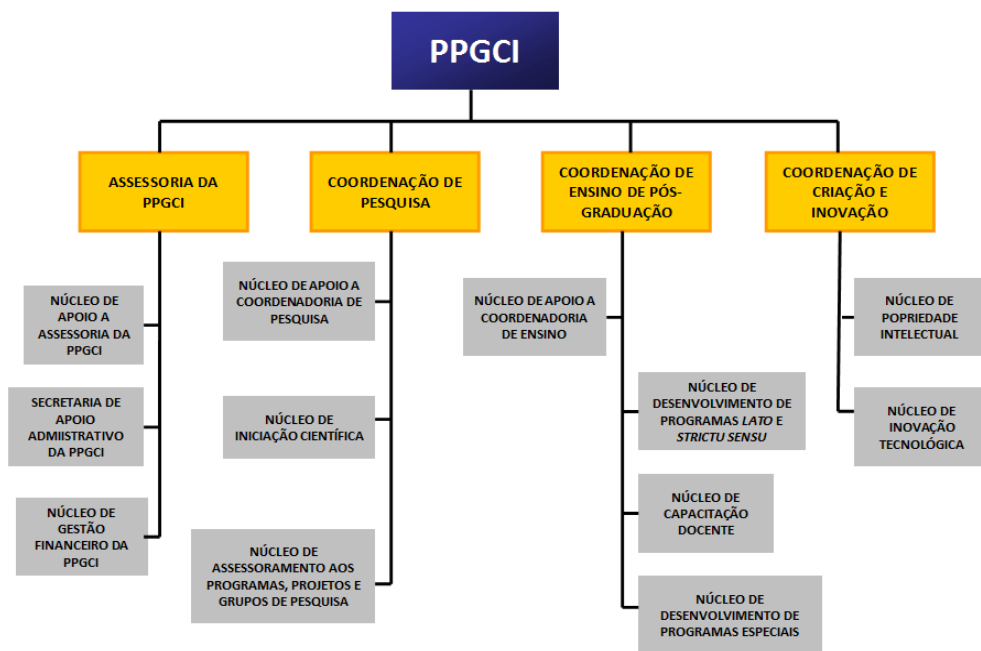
PPGCI

ASSESSORIA DA PPGCI

NÚCLEO DE APOIO A ASSESSORIA DA PPGCI

SECRETARIA DE APOIO ADMIISTRATIVO DA PPGCI

NÚCLEO DE GESTÃO FINANCEIRO DA PPGCI

COORDENAÇÃO DE PESQUISA

NÚCLEO DE APOIO A COORDENADORIA DE PESQUISA

NÚCLEO DE INICIAÇÃO CIENTÍFICA

NÚCLEO DE ASSESSORAMENTO AOS PROGRAMAS, PROJETOS E GRUPOS DE PESQUISA

COORDENAÇÃO DE ENSINO DE PÓS-GRADUAÇÃO

NÚCLEO DE APOIO A COORDENADORIA DE ENSINO

NÚCLEO DE DESENVOLVIMENTO DE PROGRAMAS LATO E STRICTU SENSU

NÚCLEO DE CAPACITAÇÃO DOCENTE

NÚCLEO DE DESENVOLVIMENTO DE PROGRAMAS ESPECIAIS

COORDENAÇÃO DE CRIAÇÃO E INOVAÇÃO

NÚCLEO DE POPRIEDADE INTELECTUAL

NÚCLEO DE INOVAÇÃO TECNOLÓGICA